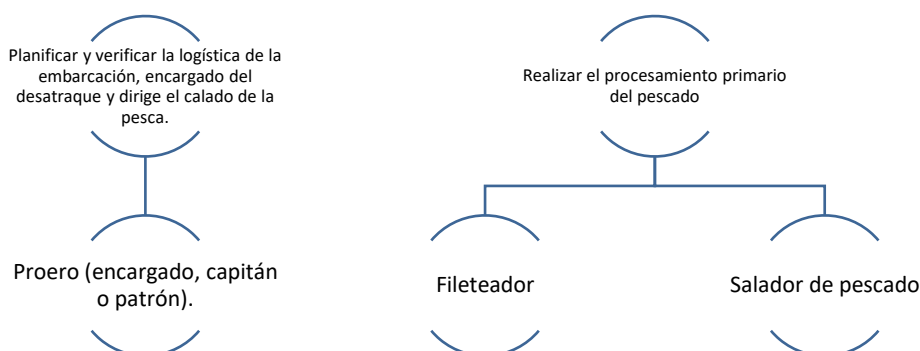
Planificar y verificar la logística de la embarcación, encargado del desatraque y dirige el calado de la pesca.

Proero (encargado, capitán o patrón).

Realizar el procesamiento primario del pescado

Fileteador

Salador de pescado